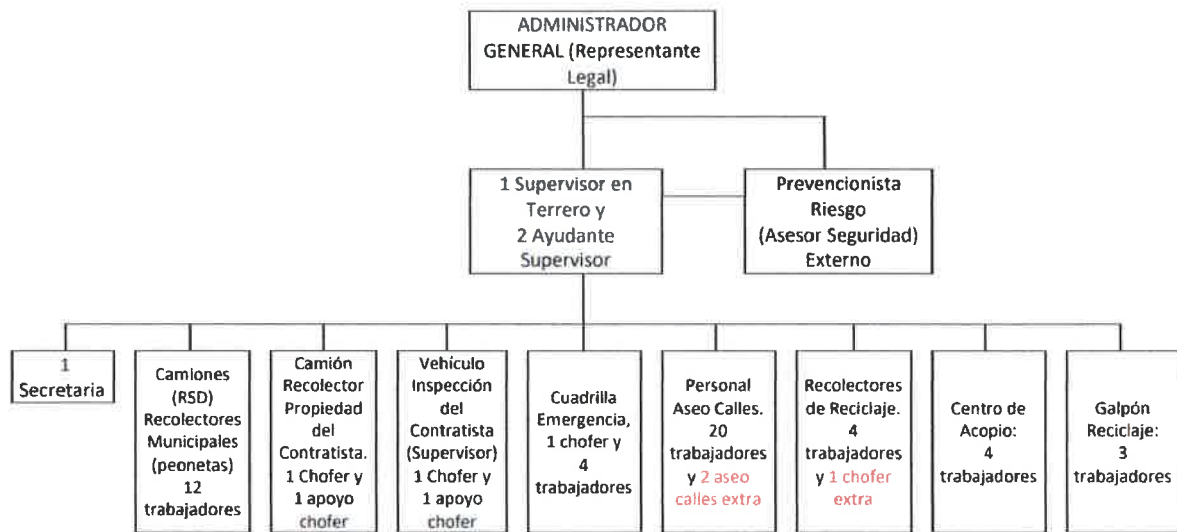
ADMINISTRADOR GENERAL (Representante Legal)

1 Supervisor en Terrero y 2 Ayudante Supervisor

Prevencionista Riesgo (Asesor Seguridad) Externo

1 Secretaria

Camiones (RSD) Recolectores Municipales (peonetas) 12 trabajadores

Camión Recolector Propiedad del Contratista. 1 Chofer y 1 apoyo chofer

Vehículo Inspección del Contratista (Supervisor) 1 Chofer y 1 apoyo chofer

Cuadrilla Emergencia, 1 chofer y 4 trabajadores

Personal Aseo Calles. 20 trabajadores y 2 aseo calles extra

Recolectores de Reciclaje. 4 trabajadores y 1 chofer extra

Centro de Acopio: 4 trabajadores

Galpón Reciclaje: 3 trabajadores